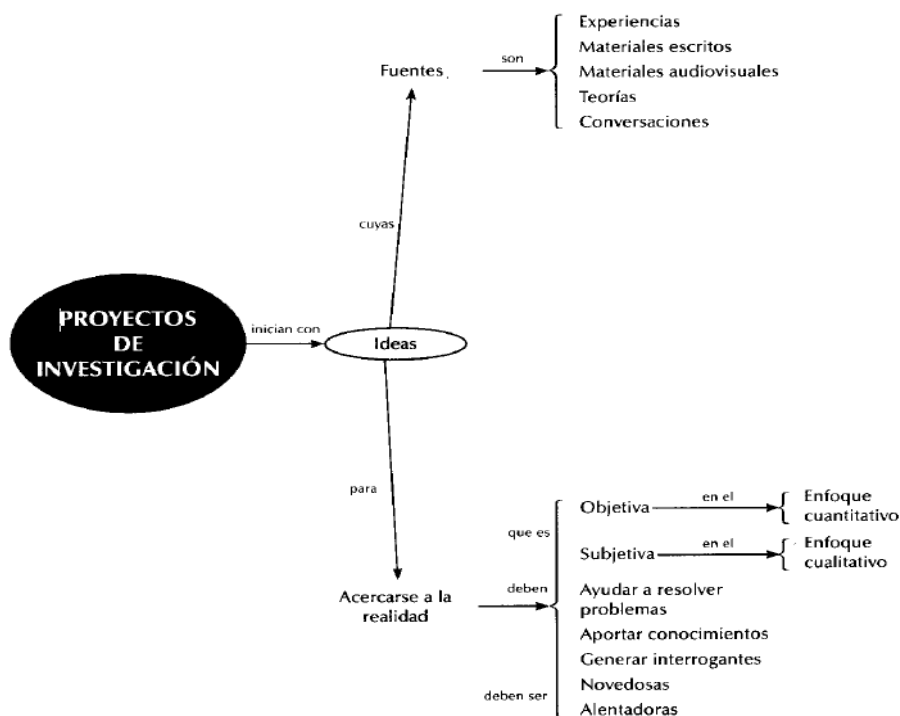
Fuentes
son
Experiencias
Materiales escritos
Materiales audiovisuales
Teorías
Conversaciones

cuyas

PROYECTOS DE INVESTIGACIÓN
inician con
Ideas

para

Acercarse a la realidad
que es
Objetiva
en el
Enfoque cuantitativo
Subjetiva
en el
Enfoque cualitativo
deben
Ayudar a resolver problemas
Aportar conocimientos
Generar interrogantes
deben ser
Novedosas
Alentadoras